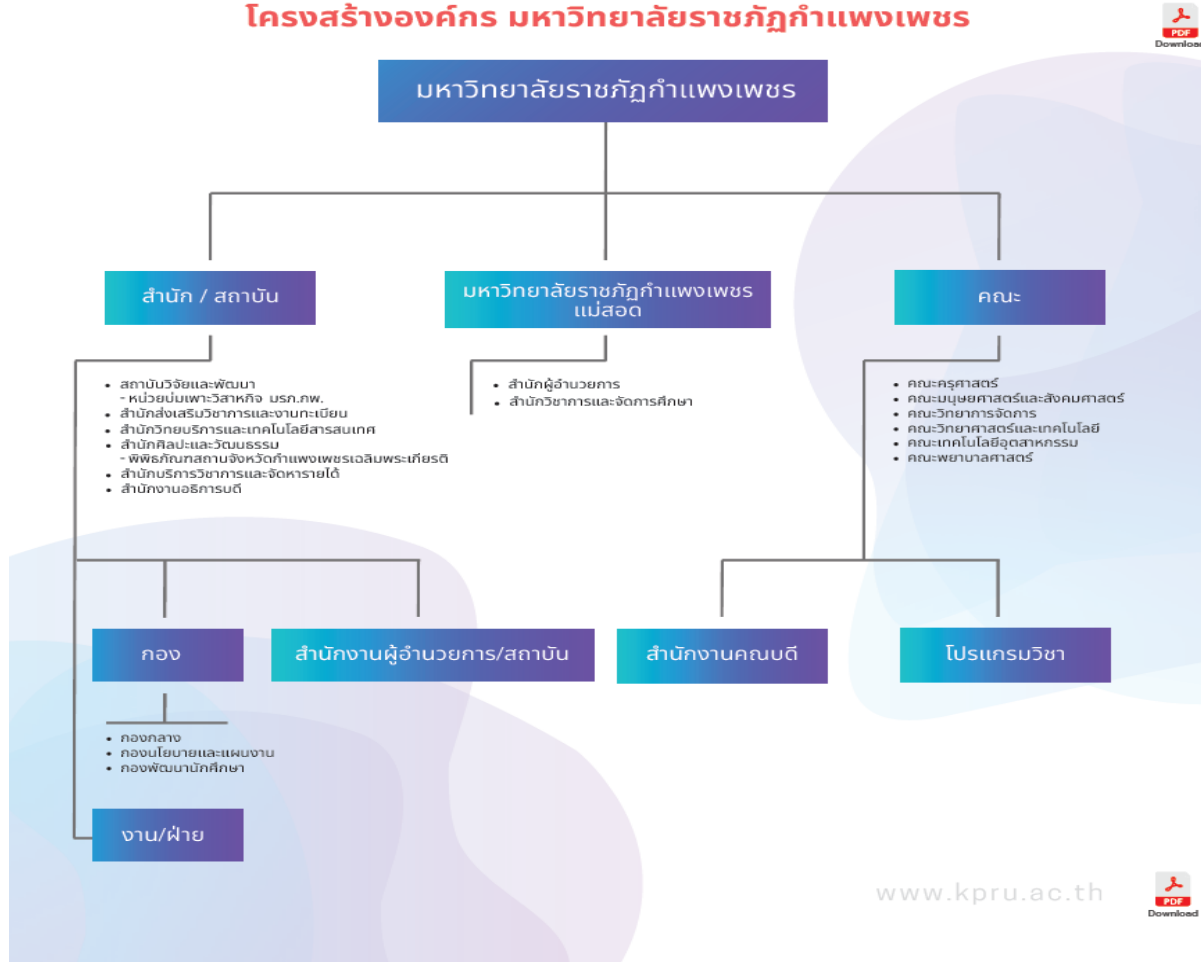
โครงสร้างองค์กร มหาวิทยาลัยราชภัฏกำแพงเพชร

PDF Download

มหาวิทยาลัยราชภัฏกำแพงเพชร

สำนัก / สถาบัน

มหาวิทยาลัยราชภัฏกำแพงเพชร แม่สอด

คณะ

• สถาบันวิจัยและพัฒนา
- หน่วยบ่มเพาะวิสาหกิจ มรภ.กพ.
• สำนักส่งเสริมวิชาการและงานทะเบียน
• สำนักวิทยบริการและเทคโนโลยีสารสนเทศ
• สำนักศิลปะและวัฒนธรรม
- พิพิธภัณฑสถานจังหวัดกำแพงเพชรเฉลิมพระเกียรติ
• สำนักบริการวิชาการและจัดหารายได้
• สำนักงานอธิการบดี

• สำนักผู้อำนวยการ
• สำนักวิชาการและจัดการศึกษา

• คณะครุศาสตร์
• คณะมนุษยศาสตร์และสังคมศาสตร์
• คณะวิทยาการจัดการ
• คณะวิทยาศาสตร์และเทคโนโลยี
• คณะเทคโนโลยีอุตสาหกรรม
• คณะพยาบาลศาสตร์

กอง

สำนักงานผู้อำนวยการ/สถาบัน

สำนักงานคณบดี

โปรแกรมวิชา

• กองกลาง
• กองนโยบายและแผนงาน
• กองพัฒนานักศึกษา

งาน/ฝ่าย

www.kpru.ac.th

PDF Download